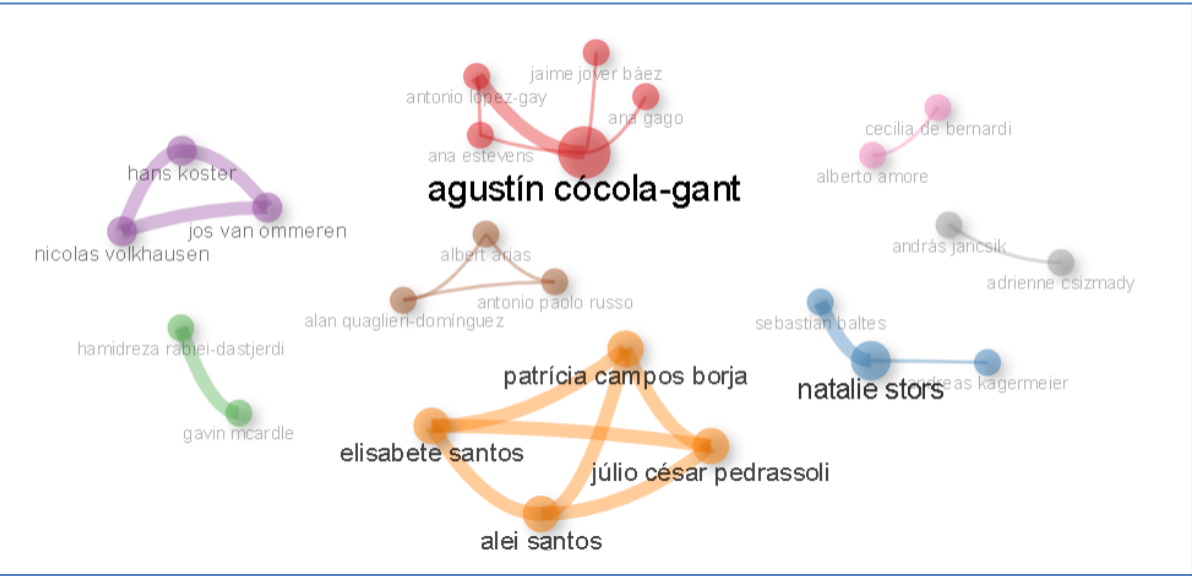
jaime jover báez
antonio lópez-gay
ana gago
ana estevens
agustín cócola-gant
cecilia de bernardi
alberto amore
hans koster
jos van ommeren
nicolas volkhausen
albert arias
antonio paolo russo
alan quaglieri-domínguez
andrás jancsik
adrienne csizmady
sebastian baltes
natalie stors
andreas kagermeier
hamidreza rabiei-dastjerdi
gavin mcardle
patrícia campos borja
elisabete santos
júlio césar pedrassoli
alei santos